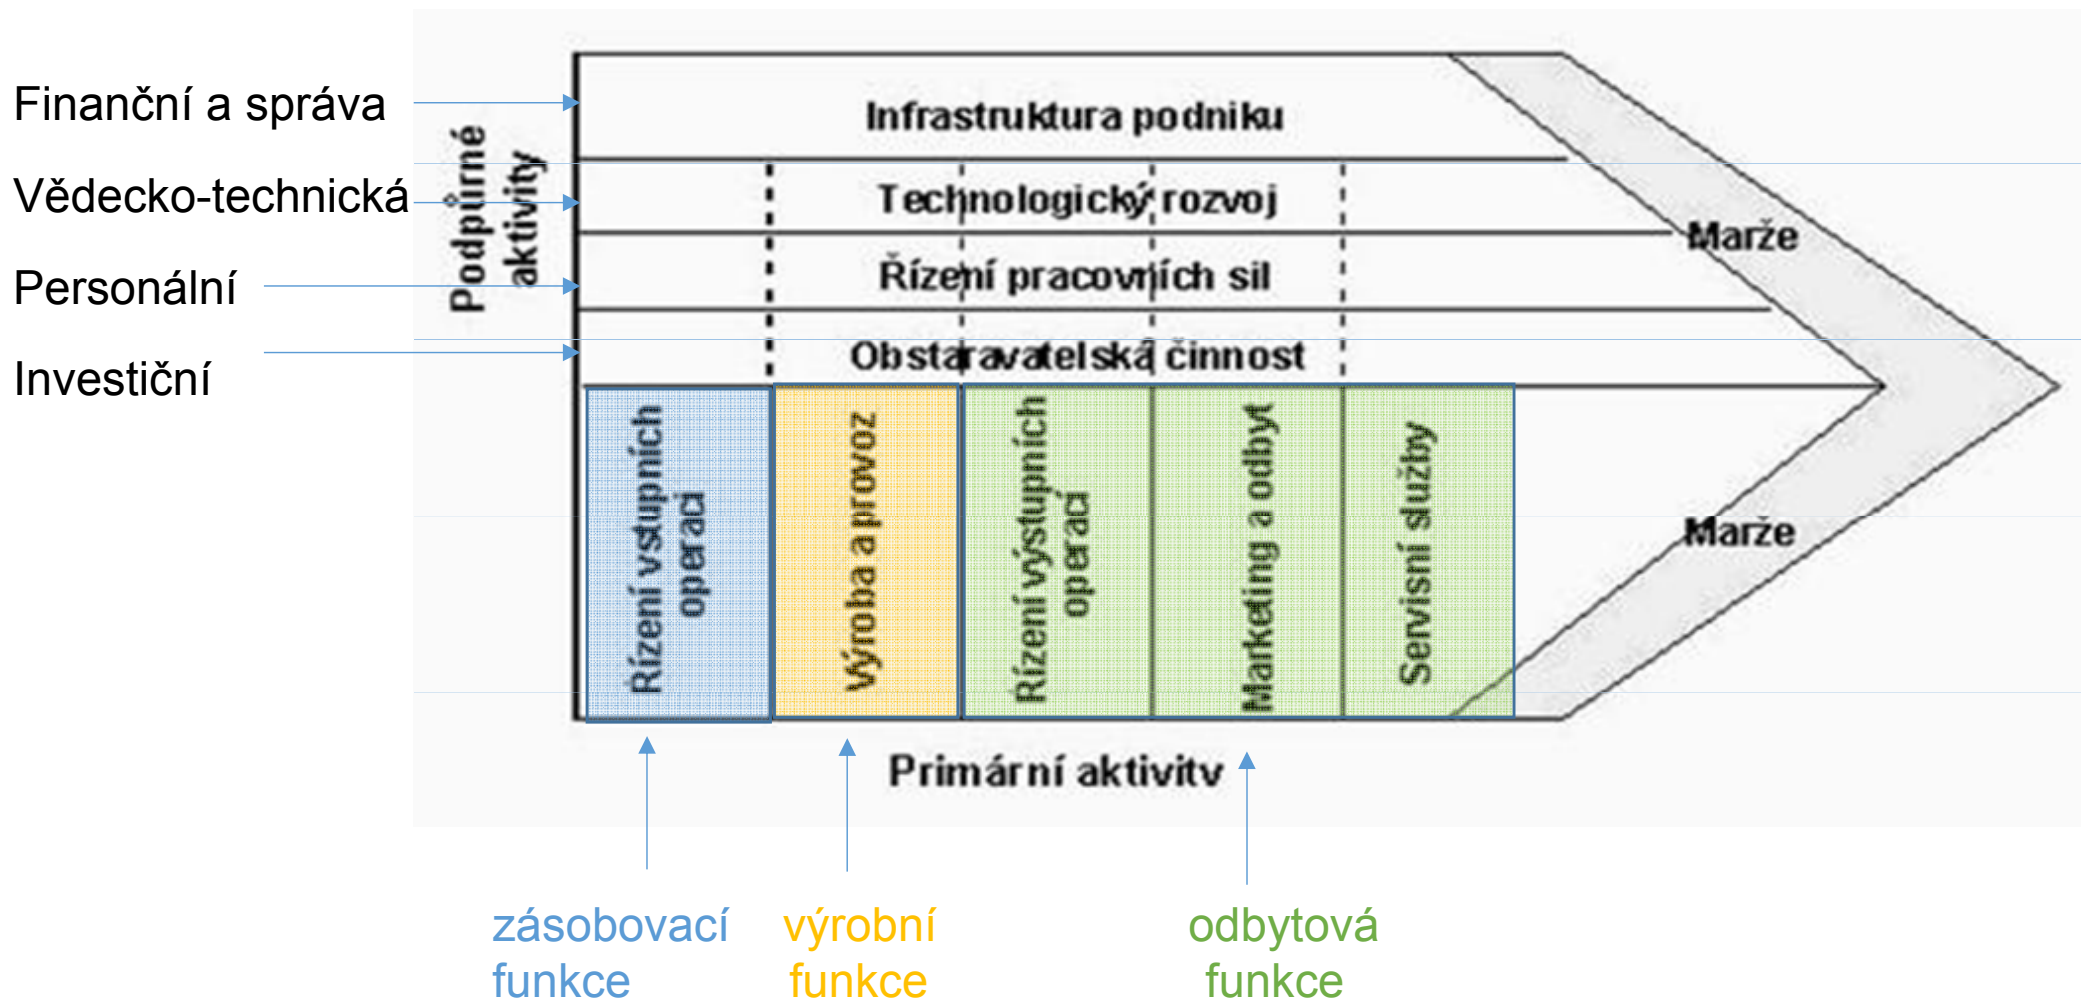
Finanční a správa

Vědecko-technická

Personální

Investiční

Podpůrné aktivity

Infrastruktura podniku

Technologický rozvoj

Řízení pracovních sil

Obstaravatelská činnost

Marže

Řízení vstupních operací

Výroba a provoz

Řízení výstupních operací

Marketing a odbyt

Servisní služby

Marže

Primární aktivity

zásobovací funkce

výrobní funkce

odbytová funkce